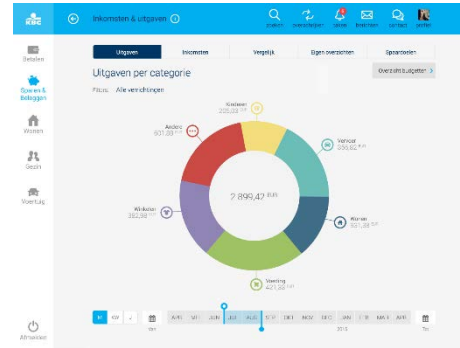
KBC

Inkomsten & uitgaven

zoeken overschrijven tekenen berichten contact profiel

Betalen

Sparen & beleggen

Wonen

Gezin

Voertuig

Afmelden

Uitgaven | Inkomsten | Vergelijk | Eigen overzichten | Spaardoelen

Uitgaven per categorie

Overzicht budgetten

Filters: Alle verrichtingen

Gratisen 225,08 EUR

Andere 601,38 EUR

Verkeer 358,82 EUR

Winkelen 352,92 EUR

2.899,42 EUR

Wonen 321,88 EUR

Voeding 421,88 EUR

M KW J

APR MEI JUN JUL AUG SEP OKT NOV DEC JAN FEB MAA APR

2015

Van Tot